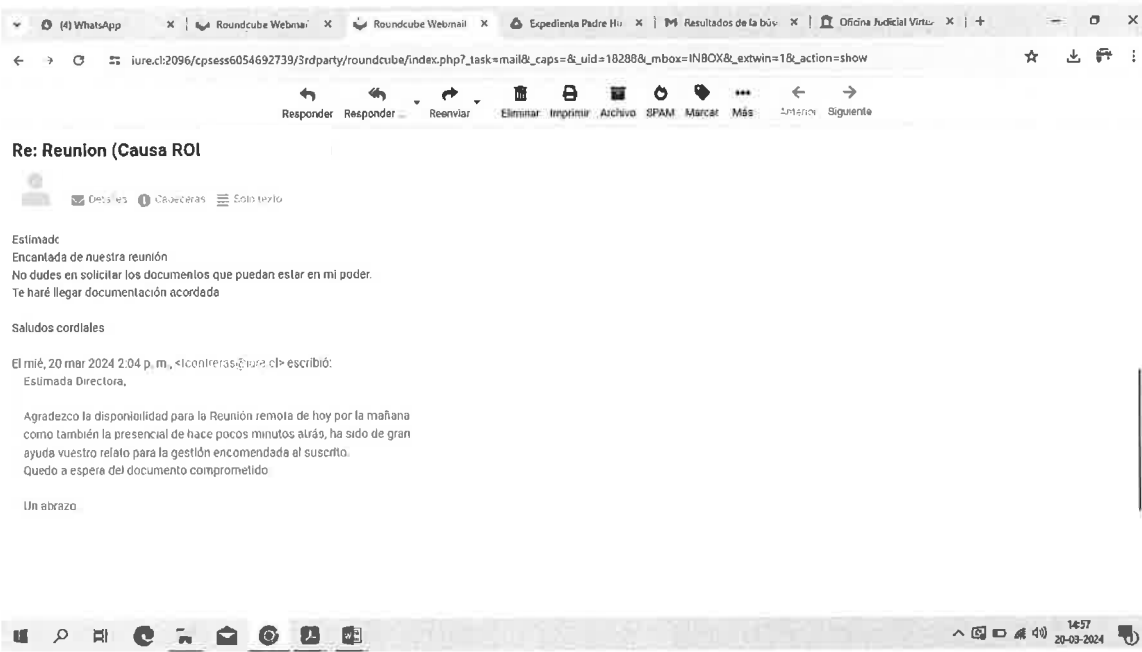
(4) WhatsApp × Roundcube Webmai × Roundcube Webmail × Expediente Padre Hu × M Resultados de la bús × Oficina Judicial Virtu × +

iure.cl:2096/cpsess6054692739/3rdparty/roundcube/index.php?_task=mail&_caps=&_uid=18288&_mbox=INBOX&_extwin=1&_action=show

Responder Responder Reenviar Eliminar Imprimir Archivo SPAM Marcar Más Anterior Siguiente

Re: Reunion (Causa ROI

Detalles Cabeceras Solo texto

Estimado
Encantada de nuestra reunión
No dudes en solicitar los documentos que puedan estar en mi poder.
Te haré llegar documentación acordada

Saludos cordiales

El mié, 20 mar 2024 2:04 p. m., <lcontreras@iure.cl> escribió:
Estimada Directora,

Agradezco la disponibilidad para la Reunión remota de hoy por la mañana como también la presencial de hace pocos minutos atrás, ha sido de gran ayuda vuestro relato para la gestión encomendada al suscrito.
Quedo a espera del documento comprometido

Un abrazo

14:57
20-03-2024